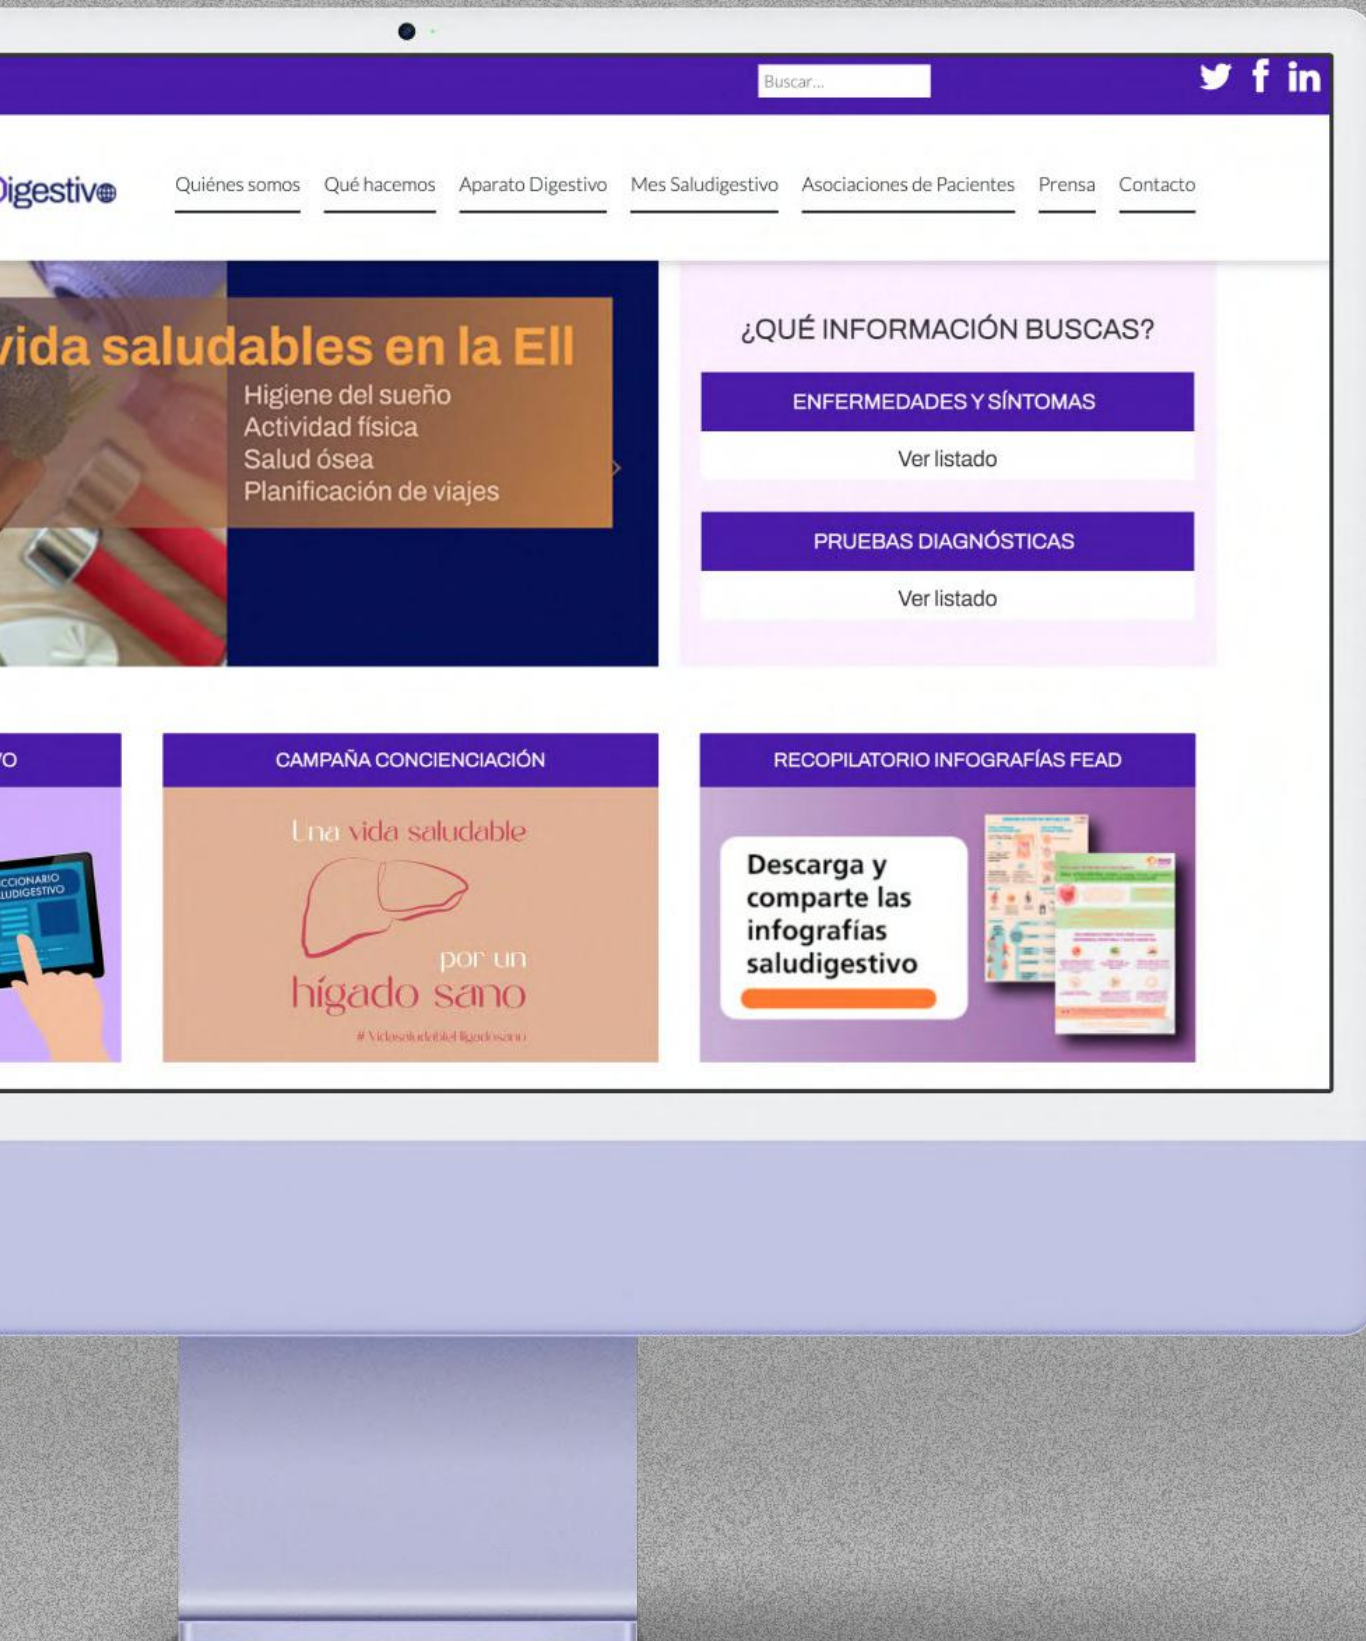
Buscar...

Digestivo

Quiénes somos
Qué hacemos
Aparato Digestivo
Mes Saludigestivo
Asociaciones de Pacientes
Prensa
Contacto

vida saludables en la EII
Higiene del sueño
Actividad física
Salud ósea
Planificación de viajes

¿QUÉ INFORMACIÓN BUSCAS?

ENFERMEDADES Y SÍNTOMAS
Ver listado

PRUEBAS DIAGNÓSTICAS
Ver listado

O

CCIONARIO
LUDIGESTIVO

CAMPAÑA CONCIENCIACIÓN

Una vida saludable
por un
hígado sano
# Vidasaludablehígadosano

RECOPILATORIO INFOGRAFÍAS FEAD

Descarga y comparte las infografías saludigestivo